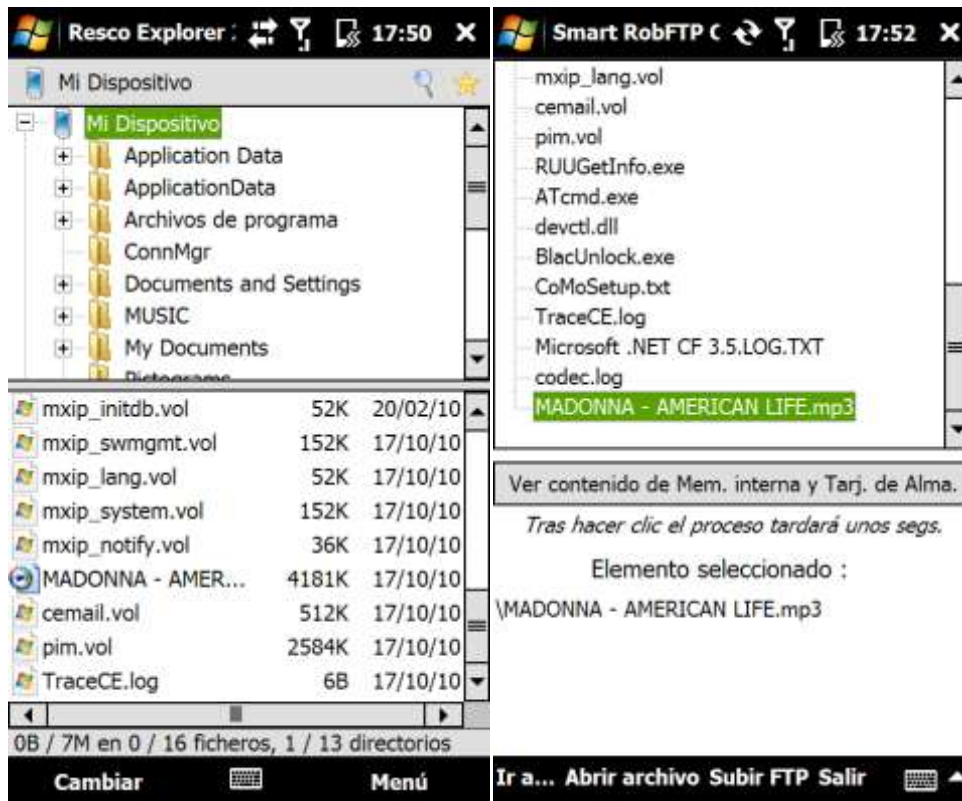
Resco Explorer : 17:50 ✕

Mi Dispositivo

Mi Dispositivo
Application Data
ApplicationData
Archivos de programa
ConnMgr
Documents and Settings
MUSIC
My Documents
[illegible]

| | | |
|---|---|---|
| mxip_initdb.vol | 52K | 20/02/10 |
| mxip_swmgmt.vol | 152K | 17/10/10 |
| mxip_lang.vol | 52K | 17/10/10 |
| mxip_system.vol | 152K | 17/10/10 |
| mxip_notify.vol | 36K | 17/10/10 |
| MADONNA - AMER... | 4181K | 17/10/10 |
| cemail.vol | 512K | 17/10/10 |
| pim.vol | 2584K | 17/10/10 |
| TraceCE.log | 6B | 17/10/10 |

0B / 7M en 0 / 16 ficheros, 1 / 13 directorios

Cambiar Menú

Smart RobFTP C 17:52 ✕

mxip_lang.vol
cemail.vol
pim.vol
RUUGetInfo.exe
ATcmd.exe
devctl.dll
BlacUnlock.exe
CoMoSetup.txt
TraceCE.log
Microsoft .NET CF 3.5.LOG.TXT
codec.log
MADONNA - AMERICAN LIFE.mp3

Ver contenido de Mem. interna y Tarj. de Alma.

Tras hacer clic el proceso tardará unos segs.

Elemento seleccionado :

\MADONNA - AMERICAN LIFE.mp3

Ir a... Abrir archivo Subir FTP Salir